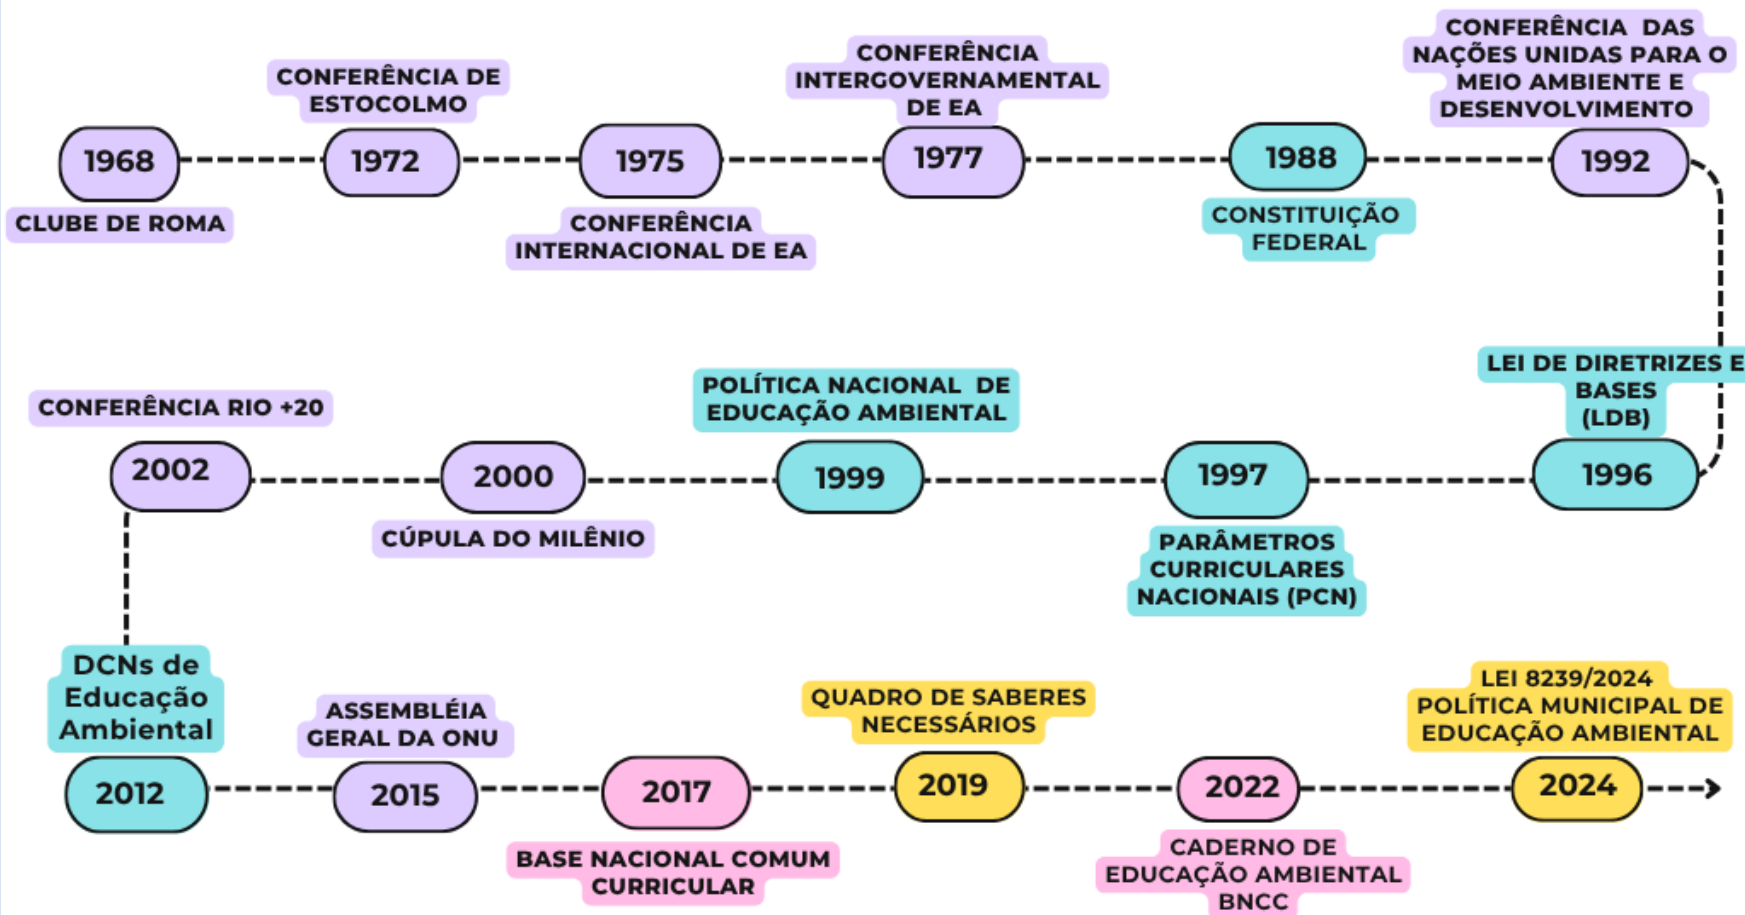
1968
CLUBE DE ROMA

CONFERÊNCIA DE ESTOCOLMO
1972

1975
CONFERÊNCIA INTERNACIONAL DE EA

CONFERÊNCIA INTERGOVERNAMENTAL DE EA
1977

1988
CONSTITUIÇÃO FEDERAL

CONFERÊNCIA DAS NAÇÕES UNIDAS PARA O MEIO AMBIENTE E DESENVOLVIMENTO
1992

LEI DE DIRETRIZES E BASES (LDB)
1996

1997
PARÂMETROS CURRICULARES NACIONAIS (PCN)

POLÍTICA NACIONAL DE EDUCAÇÃO AMBIENTAL
1999

2000
CÚPULA DO MILÊNIO

CONFERÊNCIA RIO +20
2002

DCNs de Educação Ambiental
2012

ASSEMBLÉIA GERAL DA ONU
2015

2017
BASE NACIONAL COMUM CURRICULAR

QUADRO DE SABERES NECESSÁRIOS
2019

2022
CADERNO DE EDUCAÇÃO AMBIENTAL BNCC

LEI 8239/2024 POLÍTICA MUNICIPAL DE EDUCAÇÃO AMBIENTAL
2024